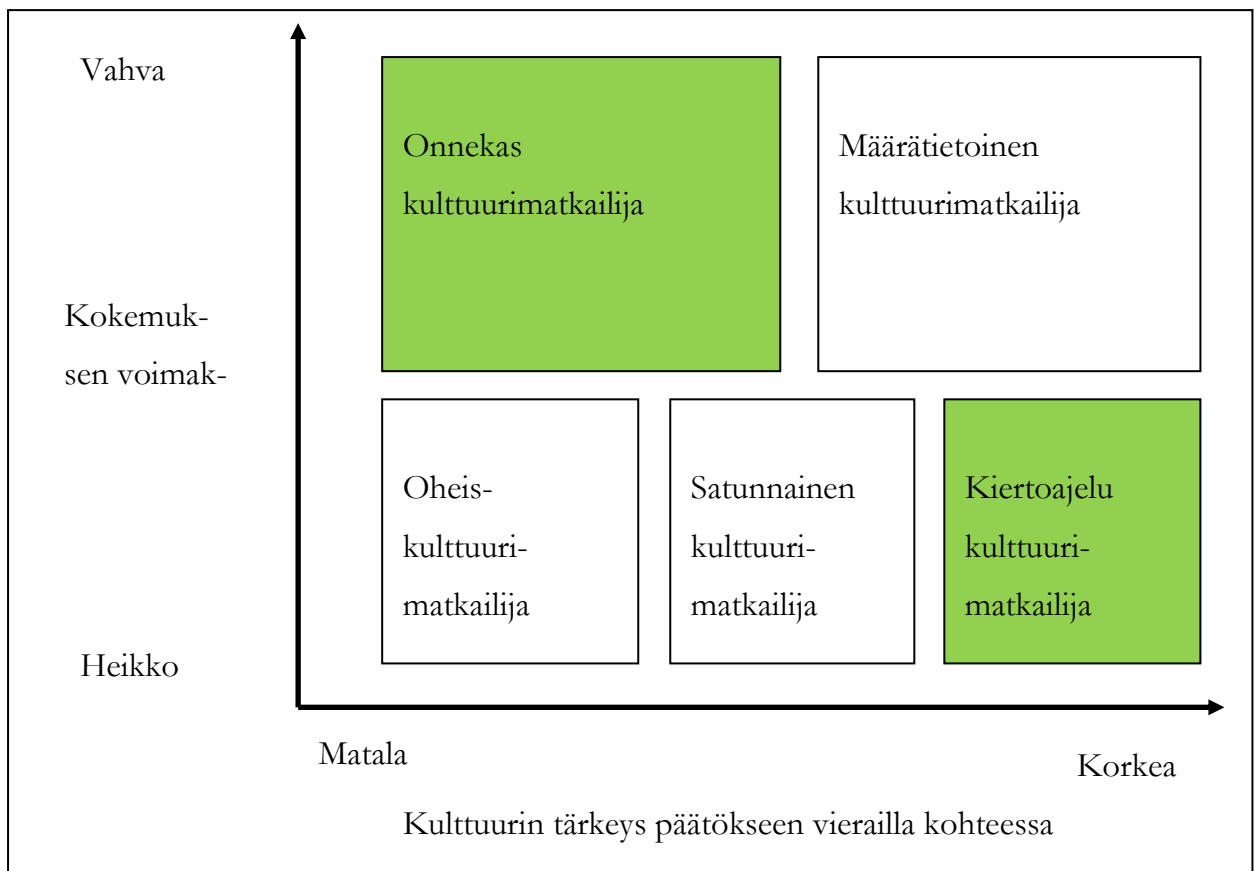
Vahva

Kokemuksen voimak-

Heikko

Onnekas kulttuurimatkailija

Määrätietoinen kulttuurimatkailija

Oheiskulttuurimatkailija

Satunnainen kulttuurimatkailija

Kiertoajelu kulttuurimatkailija

Matala

Korkea

Kulttuurin tärkeys päätökseen vierailla kohteessa